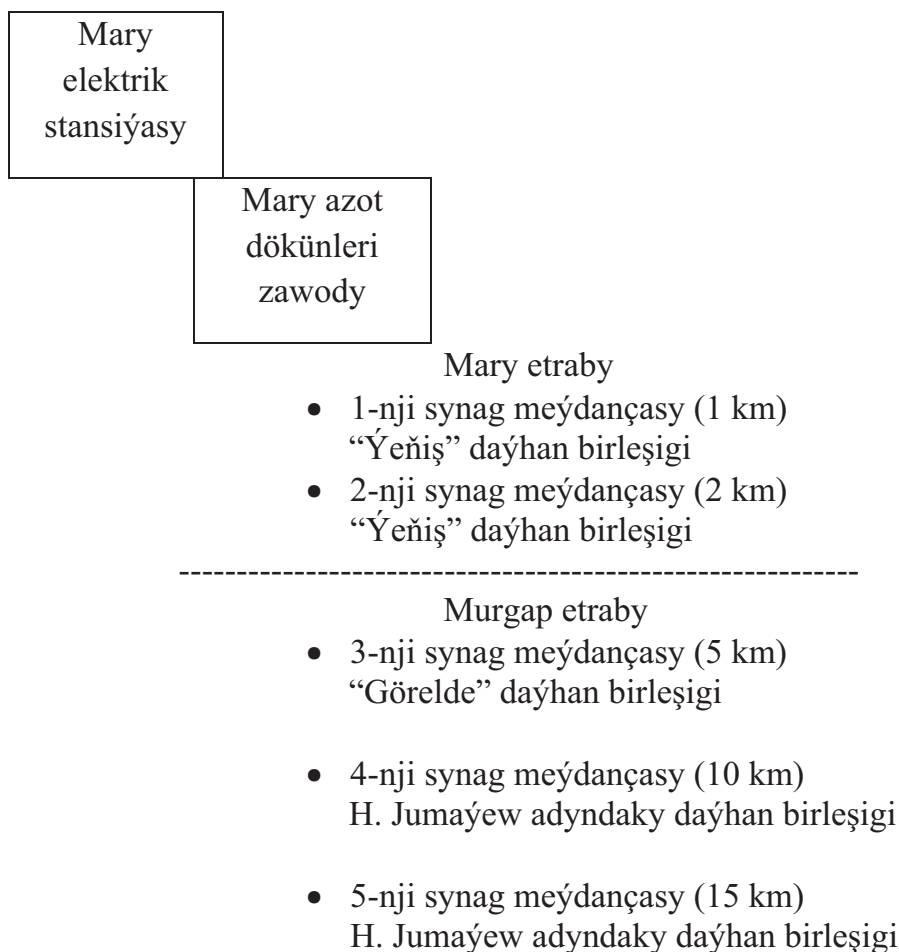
Mary elektrik stansiýasy

Mary azot dökünleri zawody

Mary etraby

- 1-nji synag meýdançasy (1 km) “Ýeňiş” daýhan birleşigi
- 2-nji synag meýdançasy (2 km) “Ýeňiş” daýhan birleşigi

----------------------------------------------------------

Murgap etraby

- 3-nji synag meýdançasy (5 km) “Görelde” daýhan birleşigi

- 4-nji synag meýdançasy (10 km) H. Jumaýew adyndaky daýhan birleşigi

- 5-nji synag meýdançasy (15 km) H. Jumaýew adyndaky daýhan birleşigi